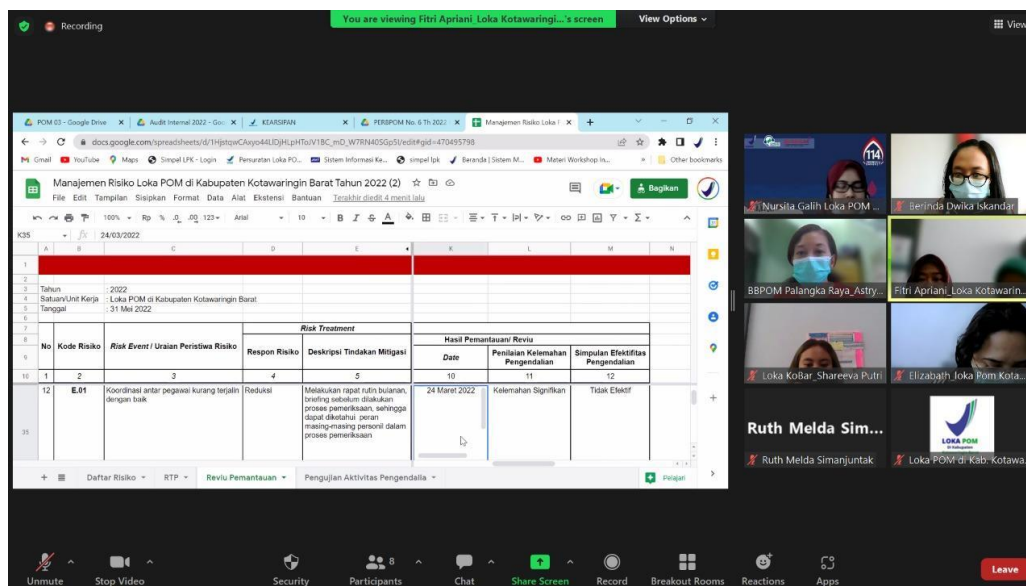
Recording

You are viewing Fitri Apriani_Loka Kotawaringi...'s screen

View Options

View

POM 03 - Google Drive | Audit Internal 2022 - Goo | KEARSIPAN | PERBPOM No. 6 Th 2022 | Manajemen Risiko Loka

docs.google.com/spreadsheets/d/1HjstqwCAxyo44LlDjHLpHTo/V1BC_mD_W7RN40SGp5I/edit#gid=470495798

Gmail YouTube Maps Simpel LPK - Login Persuratan Loka PO... Sistem Informasi Ke... simpel lpk Beranda | Sistem M... Materi Workshop In... Other bookmarks

Manajemen Risiko Loka POM di Kabupaten Kotawaringin Barat Tahun 2022 (2)

File Edit Tampilan Sisipkan Format Data Alat Ekstensi Bantuan Terakhir diedit 4 menit lalu

Bagikan

100% Rp % .0 .00 123 Arial 10 B I S A

K35 24/03/2022

Tahun : 2022
Satuan/Unit Kerja : Loka POM di Kabupaten Kotawaringin Barat
Tanggal : 31 Mei 2022

| No | Kode Risiko | Risk Event / Uraian Peristiwa Risiko | Respon Risiko | Deskripsi Tindakan Mitigasi | Date | Penilaian Kelemahan Pengendalian | Simpulan Efektifitas Pengendalian |
|---|---|---|---|---|---|---|---|
| | | | Risk Treatment | | Hasil Pemantauan/ Reviu | | |
| 1 | 2 | 3 | 4 | 5 | 10 | 11 | 12 |
| 12 | E.01 | Koordinasi antar pegawai kurang terjalin dengan baik | Reduksi | Melakukan rapat rutin bulanan, briefing sebelum dilakukan proses pemeriksaan, sehingga dapat diketahui peran masing-masing personil dalam proses pemeriksaan | 24 Maret 2022 | Kelemahan Signifikan | Tidak Efektif |

Daftar Risiko RTP Reviu Pemantauan Pengujian Aktivitas Pengendalia

Pelajari

Nursita Galih Loka POM ...
Berinda Dwika Iskandar
BBPOM Palangka Raya_Astry...
Fitri Apriani_Loka Kotawarin...
Loka KoBar_Shareeva Putri
Elizabath_loka Pom Kota...
Ruth Melda Sim...
Ruth Melda Simanjuntak
LOKA POM
Loka POM di Kab. Kotawa...

Unmute Stop Video Security Participants 8 Chat Share Screen Record Breakout Rooms Reactions Apps Leave